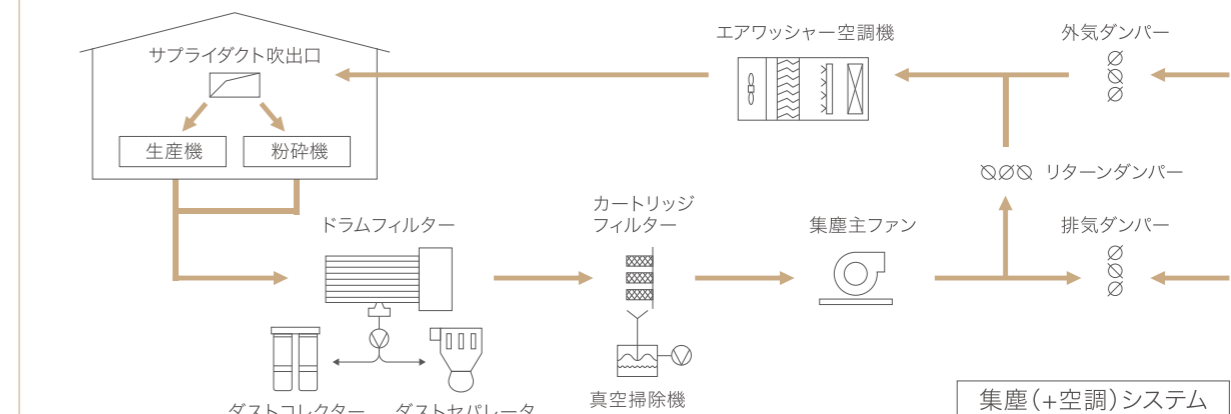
エアワッシャー空調機

外気ダンパー

サプライダクト吹出口

生産機

粉砕機

リターンダンパー

ドラムフィルター

カートリッジフィルター

集塵主ファン

排気ダンパー

真空掃除機

ダストコレクター

ダストセパレータ

集塵(+空調)システム